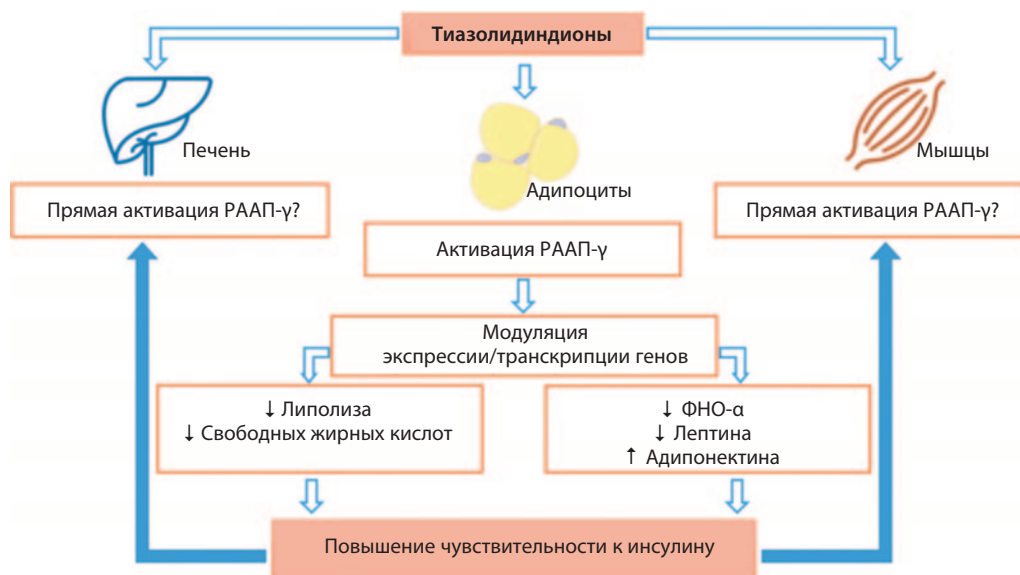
Тиазолидиндионы

Печень

Адипоциты

Мышцы

Прямая активация РААП-γ?

Активация РААП-γ

Прямая активация РААП-γ?

Модуляция экспрессии/транскрипции генов

↓ Липолиза
↓ Свободных жирных кислот

↓ ФНО-α
↓ Лептина
↑ Адипонектина

Повышение чувствительности к инсулину